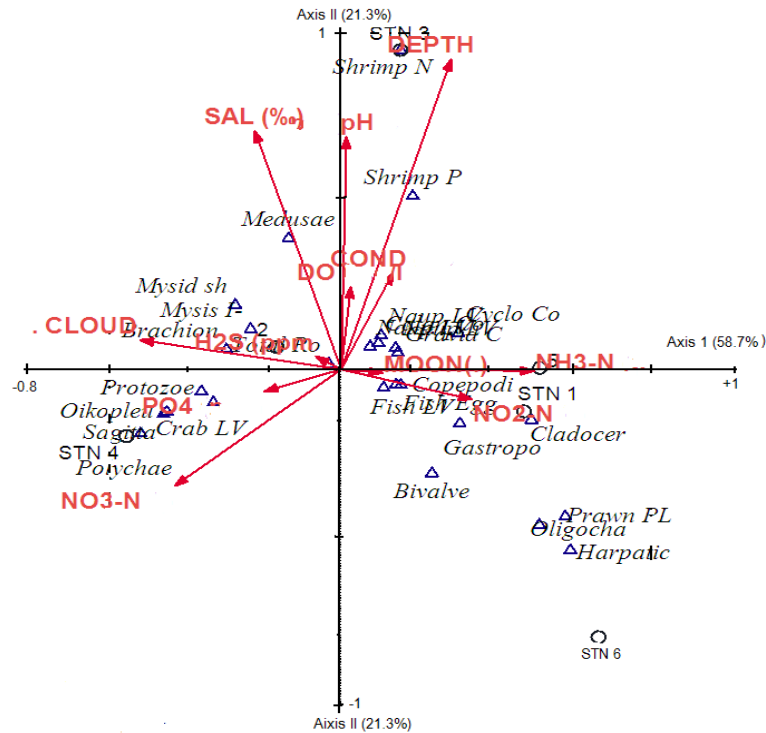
Axis II (21.3%)
1
STN 3
DEPTH
Shrimp N
SAL (‰)
pH
Shrimp P
Meausae
COND
DO
Mysid sh
Mysis I
2
Naup L
Cyclo Co
Cirrip C
Calanoid
. CLOUD
Brachion
H2S (ppm)
Sci Ro
MOON( )
NH3-N
Axis 1 (58.7%)
-0.8
+1
Protozoe
Copepodi
STN 1
PO4
Fish LV
Fish Egg
NO2N
Oikoplea
Crab LV
Sagitta
Cladocer
STN 4
Gastropo
Polychae
NO3-N
Bivalve
Prawn PL
Oligocha
Harpatic
STN 6
-1
Aixis II (21.3%)